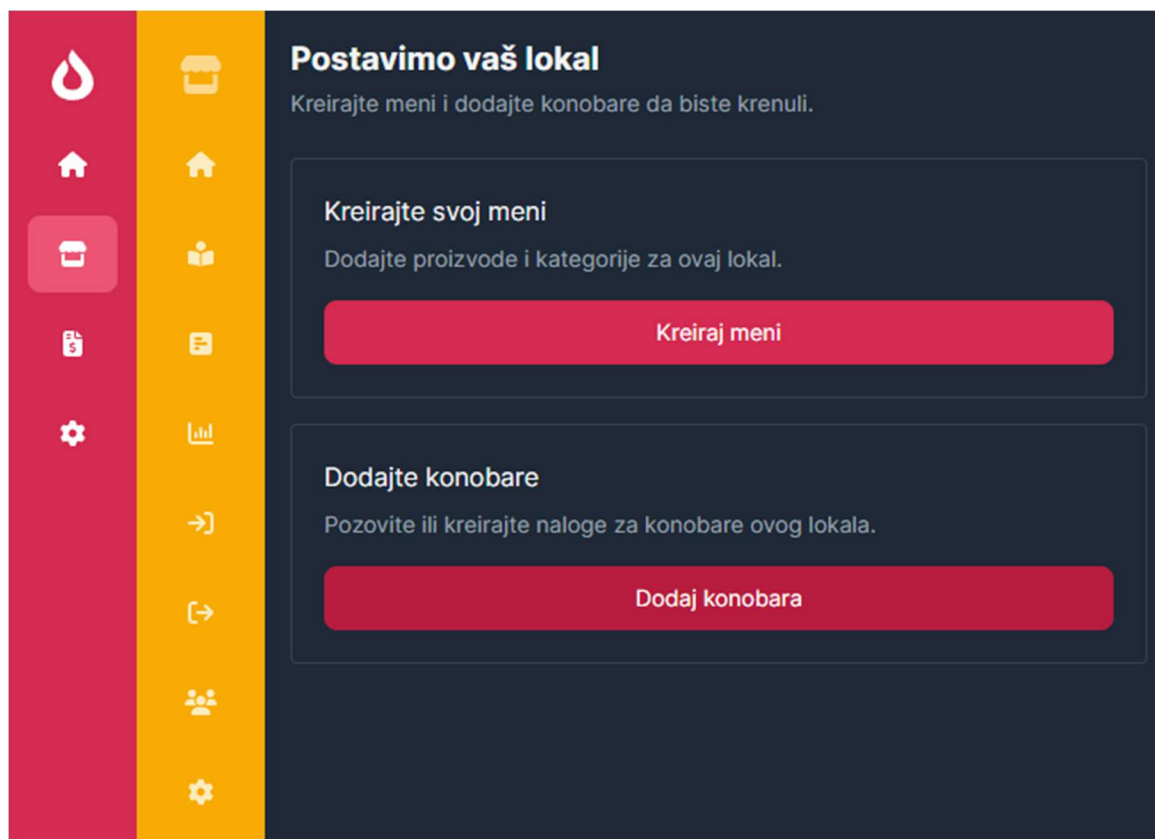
Postavimo vaš lokal
Kreirajte meni i dodajte konobare da biste krenuli.

Kreirajte svoj meni
Dodajte proizvode i kategorije za ovaj lokal.
Kreiraj meni

Dodajte konobare
Pozovite ili kreirajte naloge za konobare ovog lokala.
Dodaj konobara